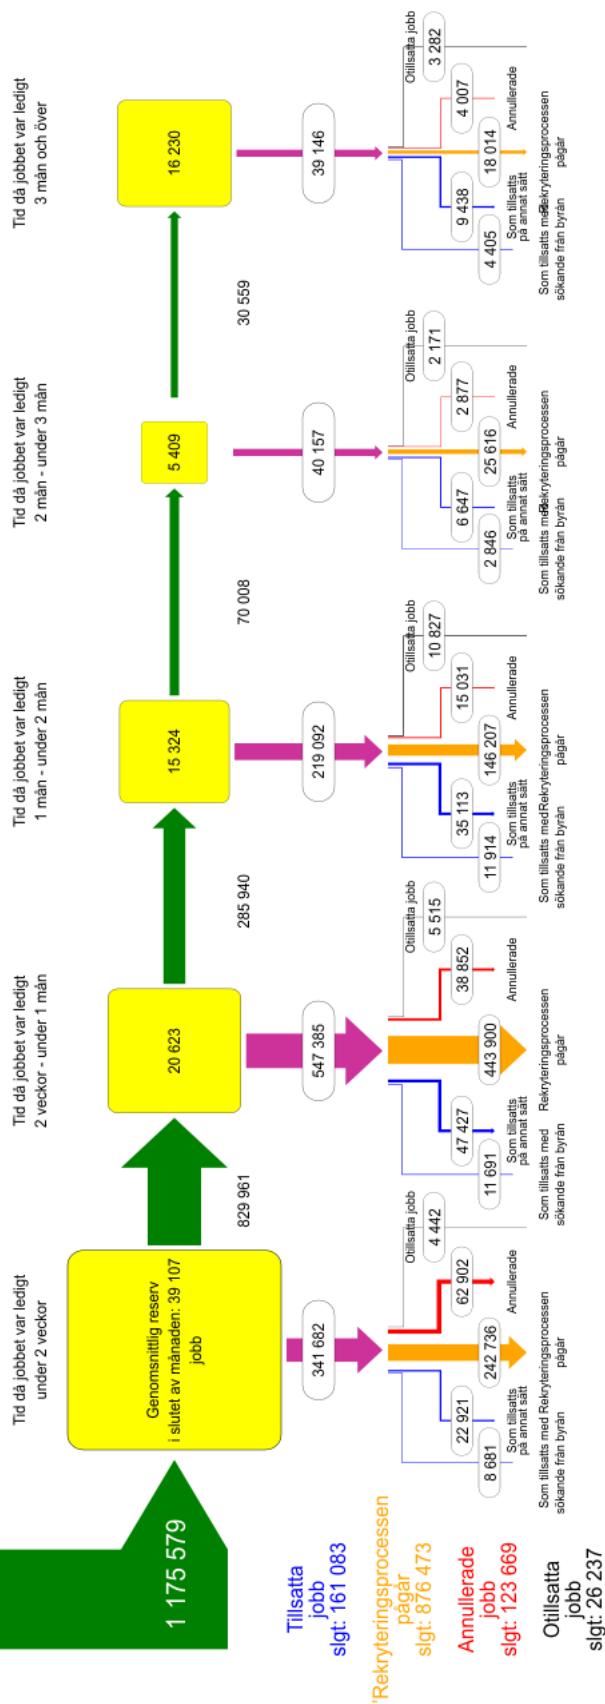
1 175 579

Tillsatta jobb slgt: 161 083

Rekryteringsprocessen pågår slgt: 876 473

Annullerade jobb slgt: 123 669

Otillsatta jobb slgt: 26 237

Tid då jobbet var ledigt under 2 veckor

Genomsnittlig reserv i slutet av månaden: 39 107 jobb

341 682

8 681
Som tillsatts med sökande från byrån

22 921
Som tillsatts på annat sätt

242 736
Rekryteringsprocessen pågår

62 902
Annullerade

4 442
Otillsatta jobb

829 961

Tid då jobbet var ledigt 2 veckor - under 1 mån

20 623

547 385

11 691
Som tillsatts med sökande från byrån

47 427
Som tillsatts på annat sätt

443 900
Rekryteringsprocessen pågår

38 852
Annullerade

5 515
Otillsatta jobb

285 940

Tid då jobbet var ledigt 1 mån - under 2 mån

15 324

219 092

11 914
Som tillsatts med sökande från byrån

35 113
Som tillsatts på annat sätt

146 207
Rekryteringsprocessen pågår

15 031
Annullerade

10 827
Otillsatta jobb

70 008

Tid då jobbet var ledigt 2 mån - under 3 mån

5 409

40 157

2 846
Som tillsatts med sökande från byrån

6 647
Som tillsatts på annat sätt

25 616
Rekryteringsprocessen pågår

2 877
Annullerade

2 171
Otillsatta jobb

30 559

Tid då jobbet var ledigt 3 mån och över

16 230

39 146

4 405
Som tillsatts med sökande från byrån

9 438
Som tillsatts på annat sätt

18 014
Rekryteringsprocessen pågår

4 007
Annullerade

3 282
Otillsatta jobb